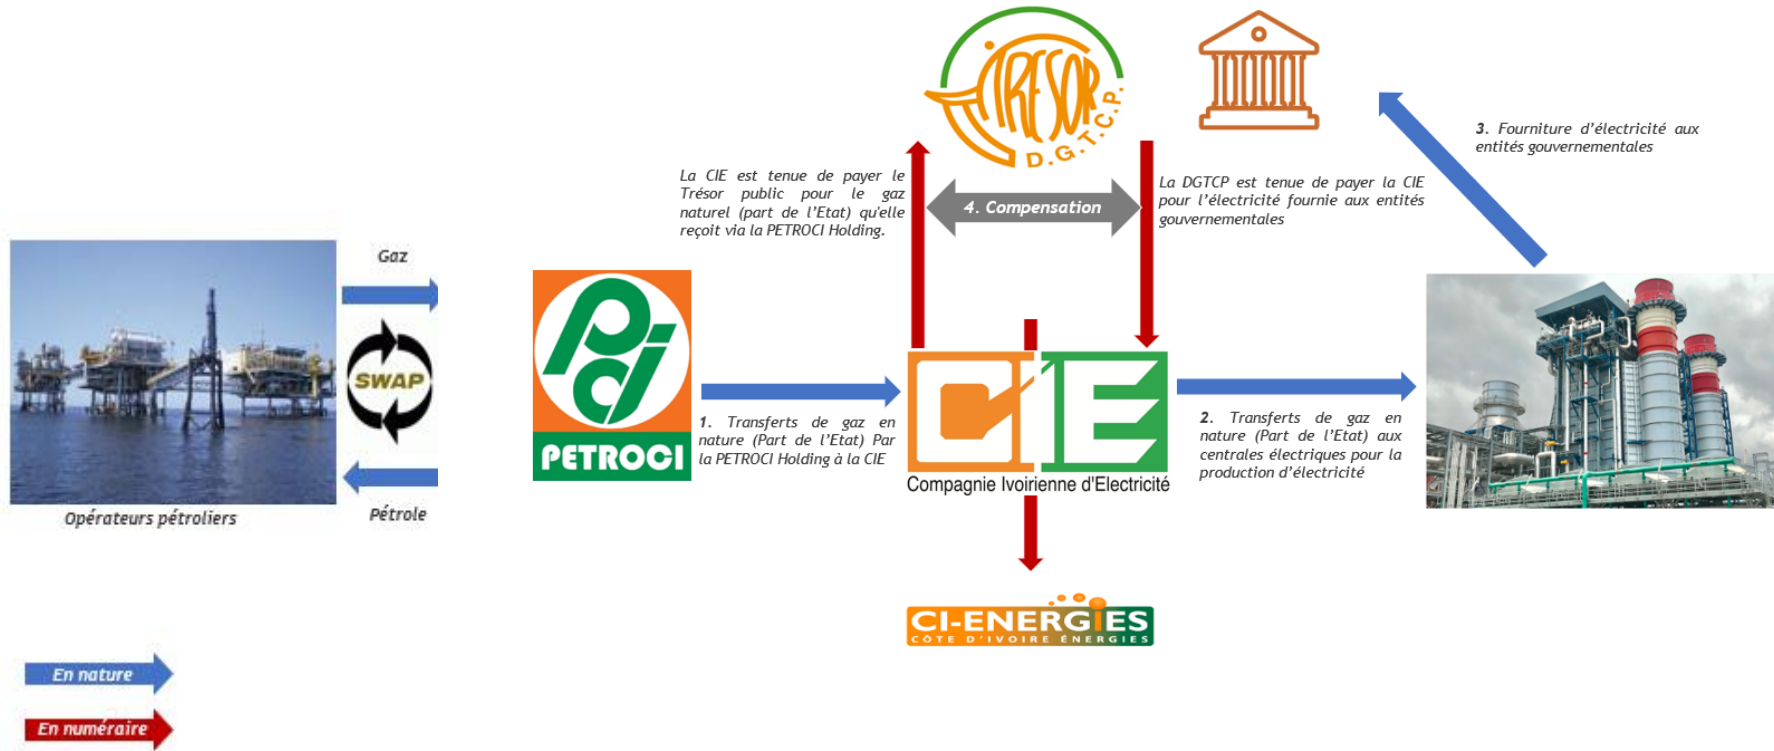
TRESOR D.G.T.C.P.

3. Fourniture d'électricité aux entités gouvernementales

La CIE est tenue de payer le Trésor public pour le gaz naturel (part de l'Etat) qu'elle reçoit via la PETROCI Holding.

4. Compensation

La DGTCP est tenue de payer la CIE pour l'électricité fournie aux entités gouvernementales

Gaz

SWAP

Pétrole

Opérateurs pétroliers

PETROCI

1. Transferts de gaz en nature (Part de l'Etat) Par la PETROCI Holding à la CIE

CIE
Compagnie Ivoirienne d'Electricité

2. Transferts de gaz en nature (Part de l'Etat) aux centrales électriques pour la production d'électricité

CI-ENERGIES
CÔTE D'IVOIRE ÉNERGIES

En nature

En numéraire